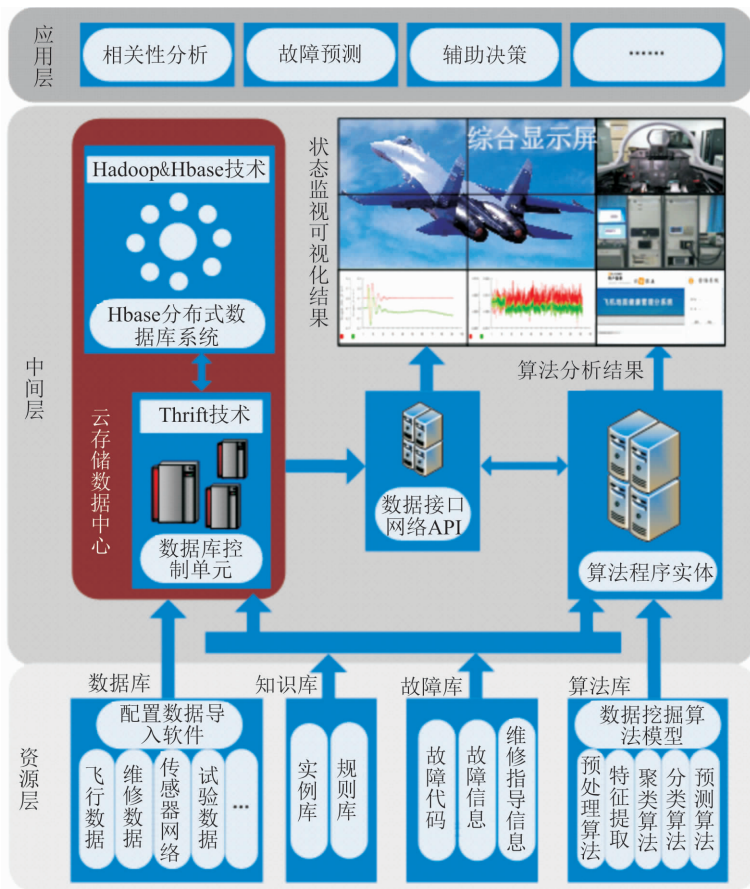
应用层

相关性分析

故障预测

辅助决策

······

中间层

Hadoop&Hbase技术

Hbase分布式数据库系统

云存储数据中心

Thrift技术

数据库控制单元

状态监视可视化结果

综合显示屏

数据接口网络API

算法分析结果

算法程序实体

资源层

数据库

配置数据导入软件

飞行数据

维修数据

传感器网络

试验数据

···

知识库

实例库

规则库

故障库

故障代码

故障信息

维修指导信息

算法库

数据挖掘算法模型

预处理算法

特征提取

聚类算法

分类算法

预测算法